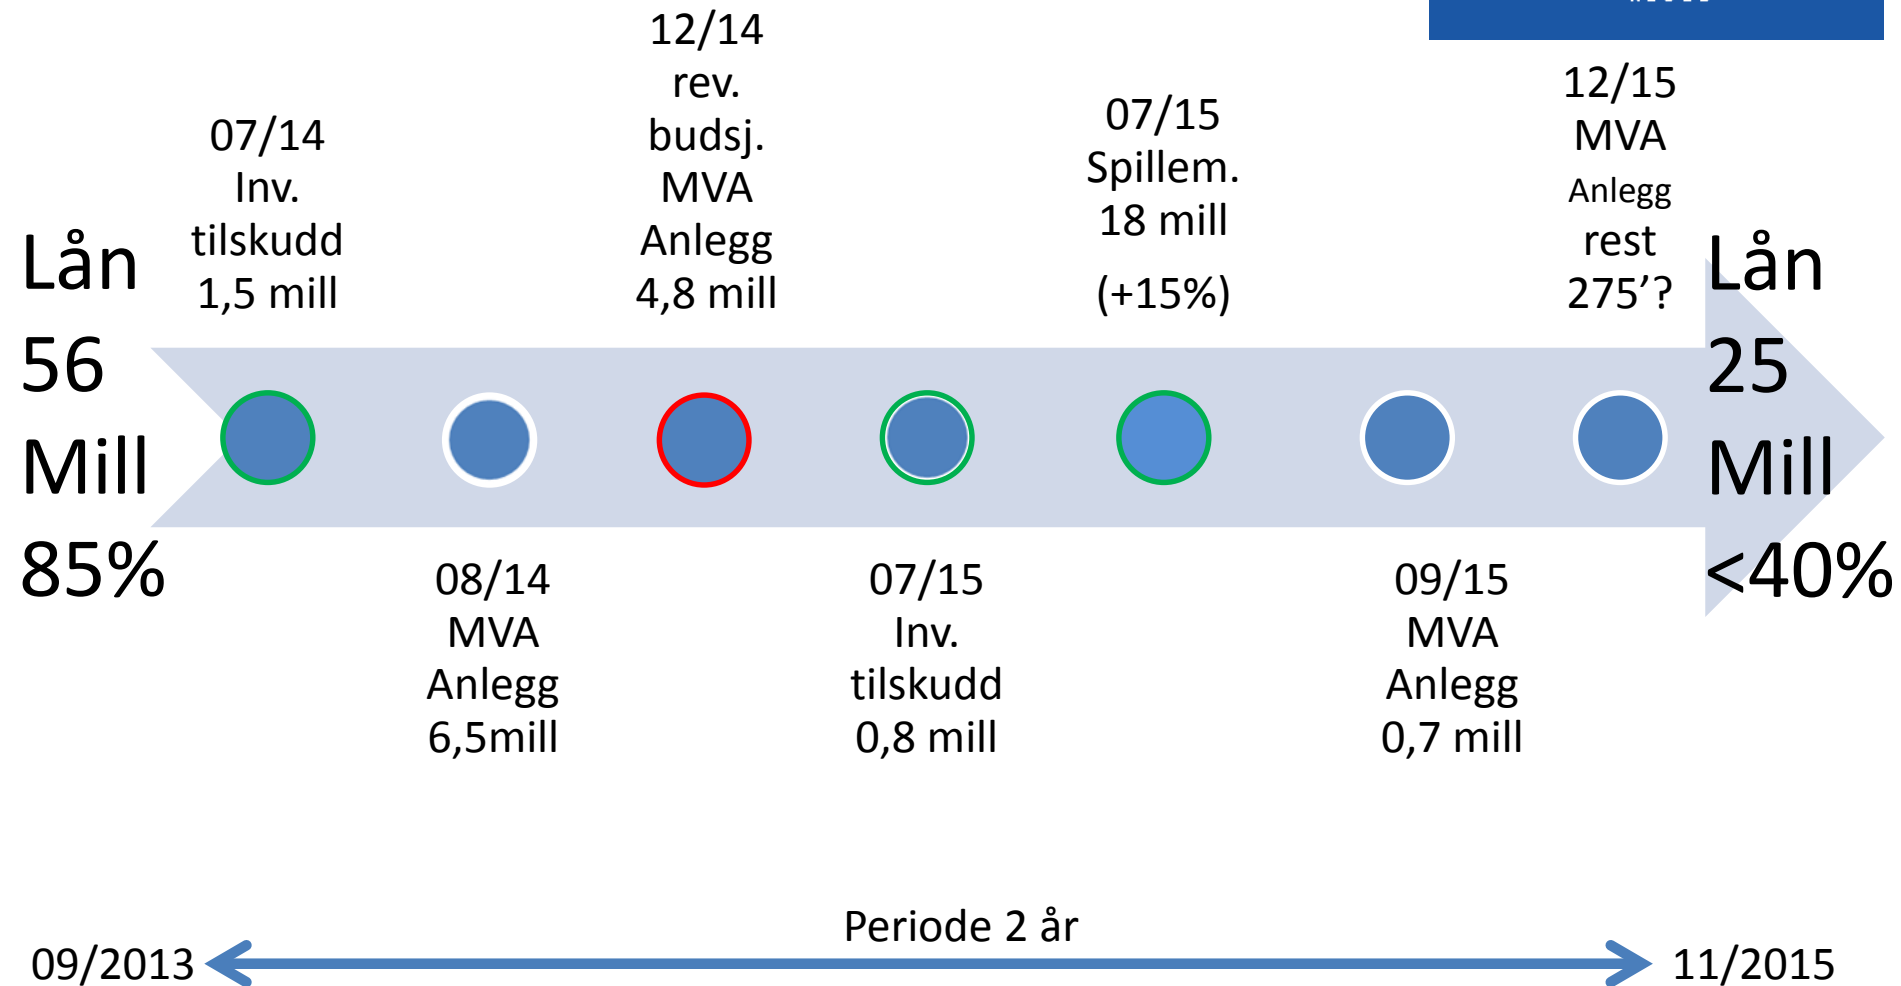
Lån 56 Mill 85%

07/14 Inv. tilskudd 1,5 mill

12/14 rev. budsj. MVA Anlegg 4,8 mill

07/15 Spillem. 18 mill (+15%)

12/15 MVA Anlegg rest 275'?

Lån 25 Mill <40%

08/14 MVA Anlegg 6,5mill

07/15 Inv. tilskudd 0,8 mill

09/15 MVA Anlegg 0,7 mill

Periode 2 år

09/2013

11/2015